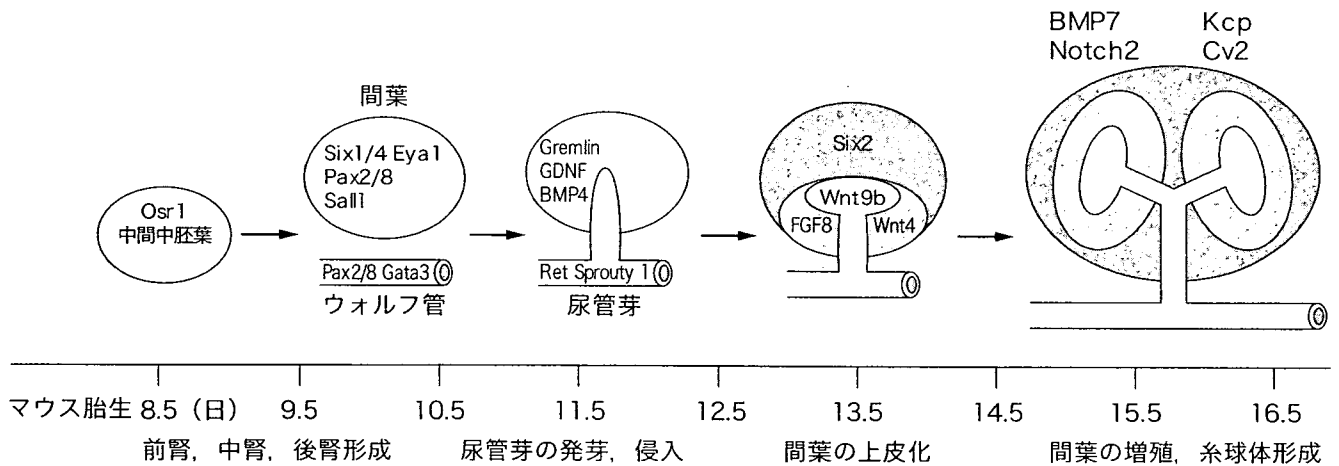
BMP7 Notch2

Kcp Cv2

間葉

Osr1 中間中胚葉

Six1/4 Eya1 Pax2/8 Sall1

Pax2/8 Gata3

ウォルフ管

Gremlin GDNF BMP4

Ret Sprouty 1

尿管芽

Six2

Wnt9b

FGF8

Wnt4

マウス胎生 8.5（日） 9.5 10.5 11.5 12.5 13.5 14.5 15.5 16.5

前腎，中腎，後腎形成

尿管芽の発芽，侵入

間葉の上皮化

間葉の増殖，糸球体形成